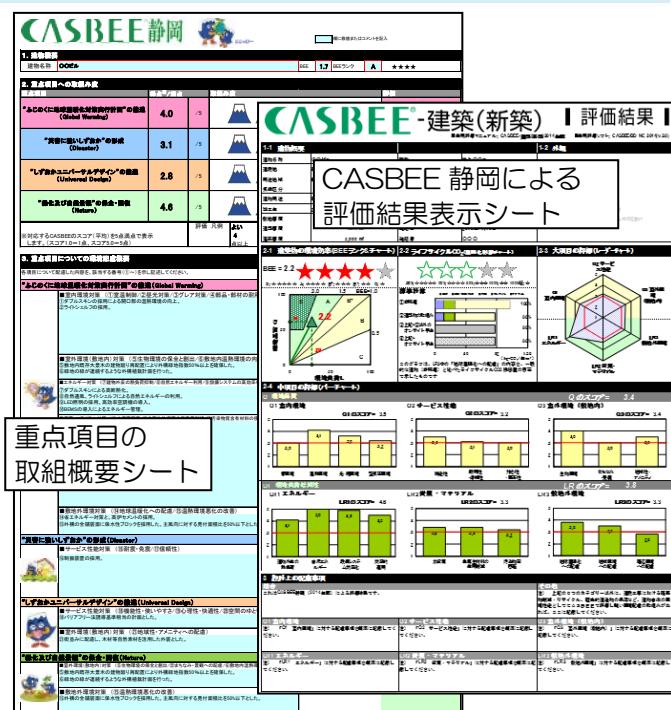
CASBEE静岡

1. 建物概要

建物名称 OOビル

BEE 1.7 BEEランク A ★★★★

2. 重点項目への取組み度

"ふじのくに地球温暖化対策実行計画"の推進 (Global Warming) 4.0 /5

"災害に強いしずおか"の形成 (Disaster) 3.1 /5

"しずおかユニバーサルデザイン"の推進 (Universal Design) 2.8 /5

"緑と水と自然環境"の保全・創造 (Nature) 4.6 /5

3. 重点項目についての取組概要説明

"ふじのくに地球温暖化対策実行計画"の推進 (Global Warming)

"災害に強いしずおか"の形成 (Disaster)

"しずおかユニバーサルデザイン"の推進 (Universal Design)

"緑と水と自然環境"の保全・創造 (Nature)

CASBEE-建築(新築) 評価結果

CASBEE 静岡による
評価結果表示シート

BEE = 2.2 ★★★★

重点項目の
取組概要シート

Q1 室内環境
Q2 サービス性能
Q3 室外環境(敷地内)
LR1 エネルギー
LR2 資源・マテリアル
LR3 敷地外環境